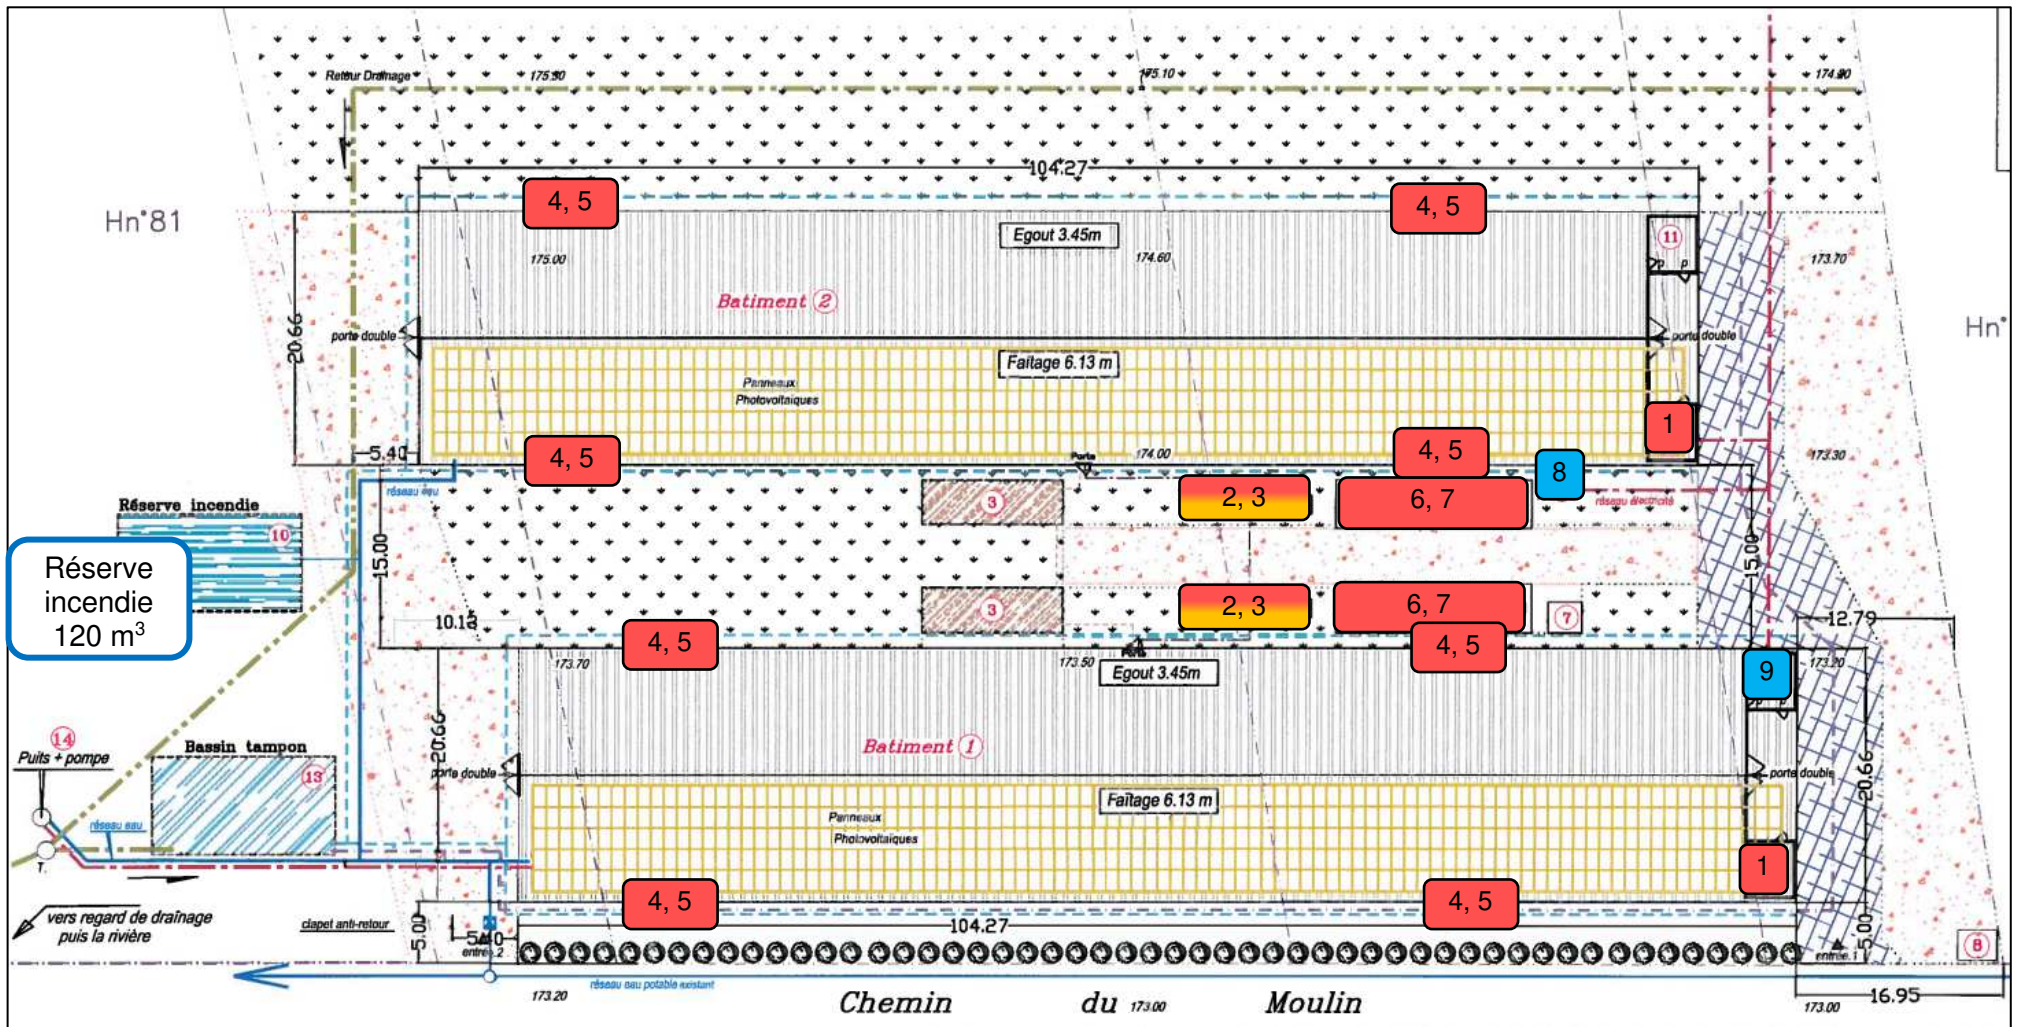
Retour Drainage 175.30 175.10 174.90

104.27

Hn°81

4, 5

4, 5

Egout 3.45m

175.00 174.60

11

p p

173.70

Batiment 2

20.66

porte double

porte double

Hn°

Faîtage 6.13 m

Panneaux Photovoltaïques

1

5.40

4, 5

4, 5

174.00

Porte

8

173.30

Réserve incendie

réseau eau

3

2, 3

6, 7

réseau électrique

10

Réserve incendie 120 m$^3$

15.00

15.00

3

2, 3

6, 7

7

10.13

4, 5

4, 5

12.79

173.70

173.50

Egout 3.45m

9

173.20

14

Puits + pompe

Bassin tampon

13

20.66

Batiment 1

porte double

porte double

20.66

Faîtage 6.13 m

réseau eau

Panneaux Photovoltaïques

1

vers regard de drainage puis la rivière

clapet anti-retour

4, 5

4, 5

104.27

5.00

5.40

entrée 2

5.00

entrée 1

8

réseau eau potable existant

173.20

Chemin du 173.00 Moulin

173.00

16.95